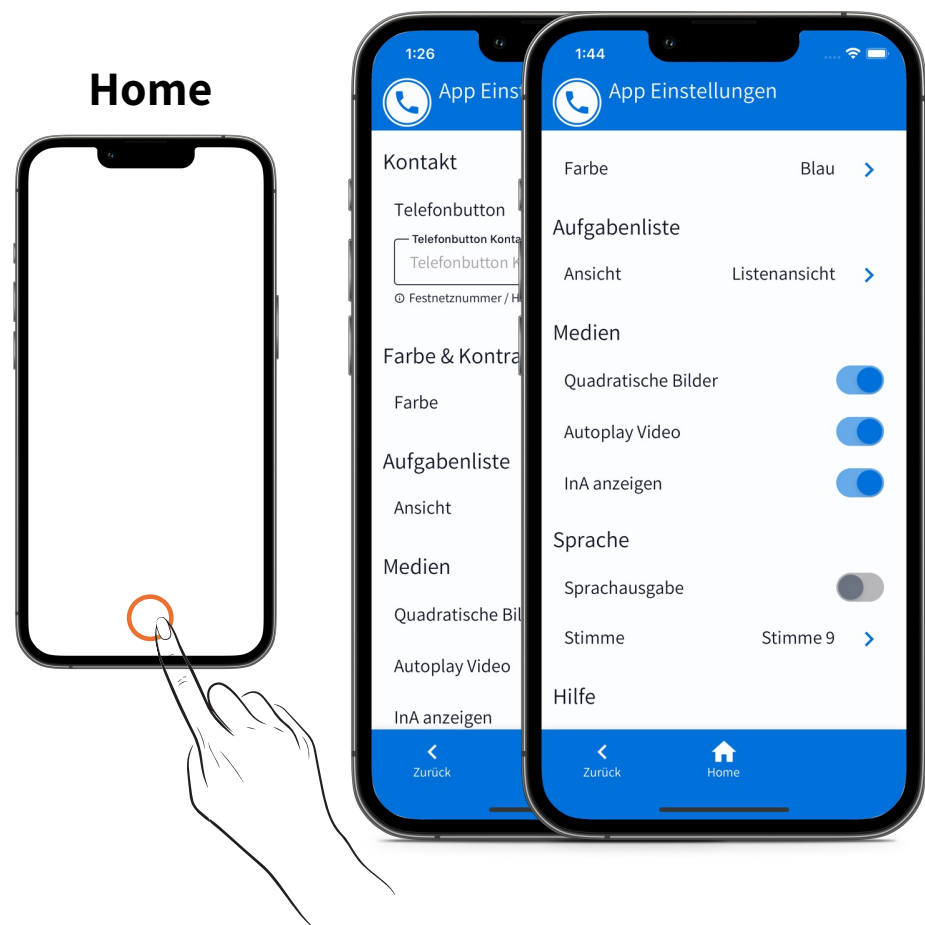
Home

1:26

App Einst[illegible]

Kontakt

Telefonbutton

Telefonbutton Konta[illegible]

Telefonbutton K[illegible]

ⓘ Festnetznummer / H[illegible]

Farbe & Kontra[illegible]

Farbe

Aufgabenliste

Ansicht

Medien

Quadratische Bil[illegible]

Autoplay Video

InA anzeigen

Zurück

1:44

App Einstellungen

Farbe Blau

Aufgabenliste

Ansicht Listenansicht

Medien

Quadratische Bilder

Autoplay Video

InA anzeigen

Sprache

Sprachausgabe

Stimme Stimme 9

Hilfe

Zurück

Home